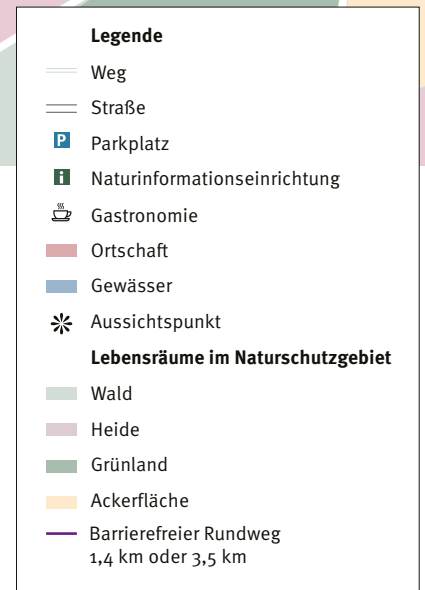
Legende

Weg

Straße

P Parkplatz

i Naturinformationseinrichtung

Gastronomie

Ortschaft

Gewässer

Aussichtspunkt

Lebensräume im Naturschutzgebiet

Wald

Heide

Grünland

Ackerfläche

Barrierefreier Rundweg 1,4 km oder 3,5 km